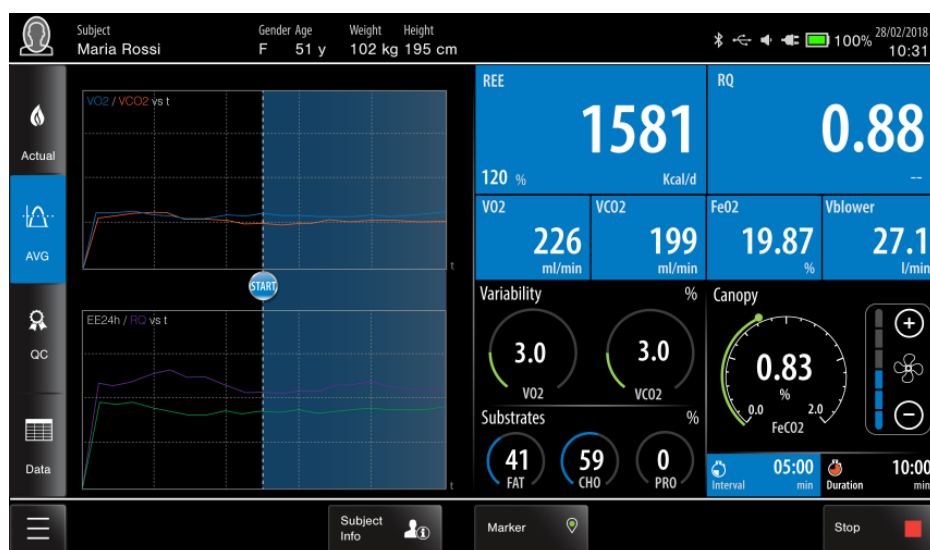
Subject
Maria Rossi

Gender Age
F 51 y

Weight Height
102 kg 195 cm

100% 28/02/2018
10:31

Actual

AVG

QC

Data

VO2 / VCO2 vs t

t

START

EE24h / RQ vs t

t

REE
1581
120 %
Kcal/d

RQ
0.88
--

VO2
226
ml/min

VCO2
199
ml/min

FeO2
19.87
%

Vblower
27.1
l/min

Variability
%

3.0
VO2

3.0
VCO2

Substrates
%

41
FAT

59
CHO

0
PRO

Canopy

0.83
%
0.0
2.0
FeCO2

05:00
Interval
min

10:00
Duration
min

Subject Info

Marker

Stop